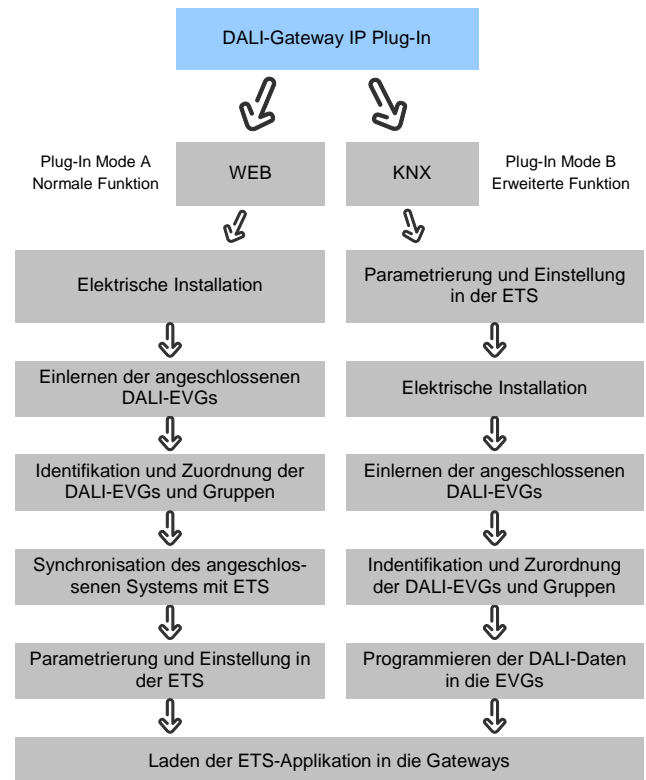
DALI-Gateway IP Plug-In

Plug-In Mode A
Normale Funktion

WEB

KNX

Plug-In Mode B
Erweiterte Funktion

Elektrische Installation

Einlernen der angeschlossenen DALI-EVGs

Identifikation und Zuordnung der DALI-EVGs und Gruppen

Synchronisation des angeschlossenen Systems mit ETS

Parametrierung und Einstellung in der ETS

Parametrierung und Einstellung in der ETS

Elektrische Installation

Einlernen der angeschlossenen DALI-EVGs

Indentifikation und Zurordnung der DALI-EVGs und Gruppen

Programmieren der DALI-Daten in die EVGs

Laden der ETS-Applikation in die Gateways